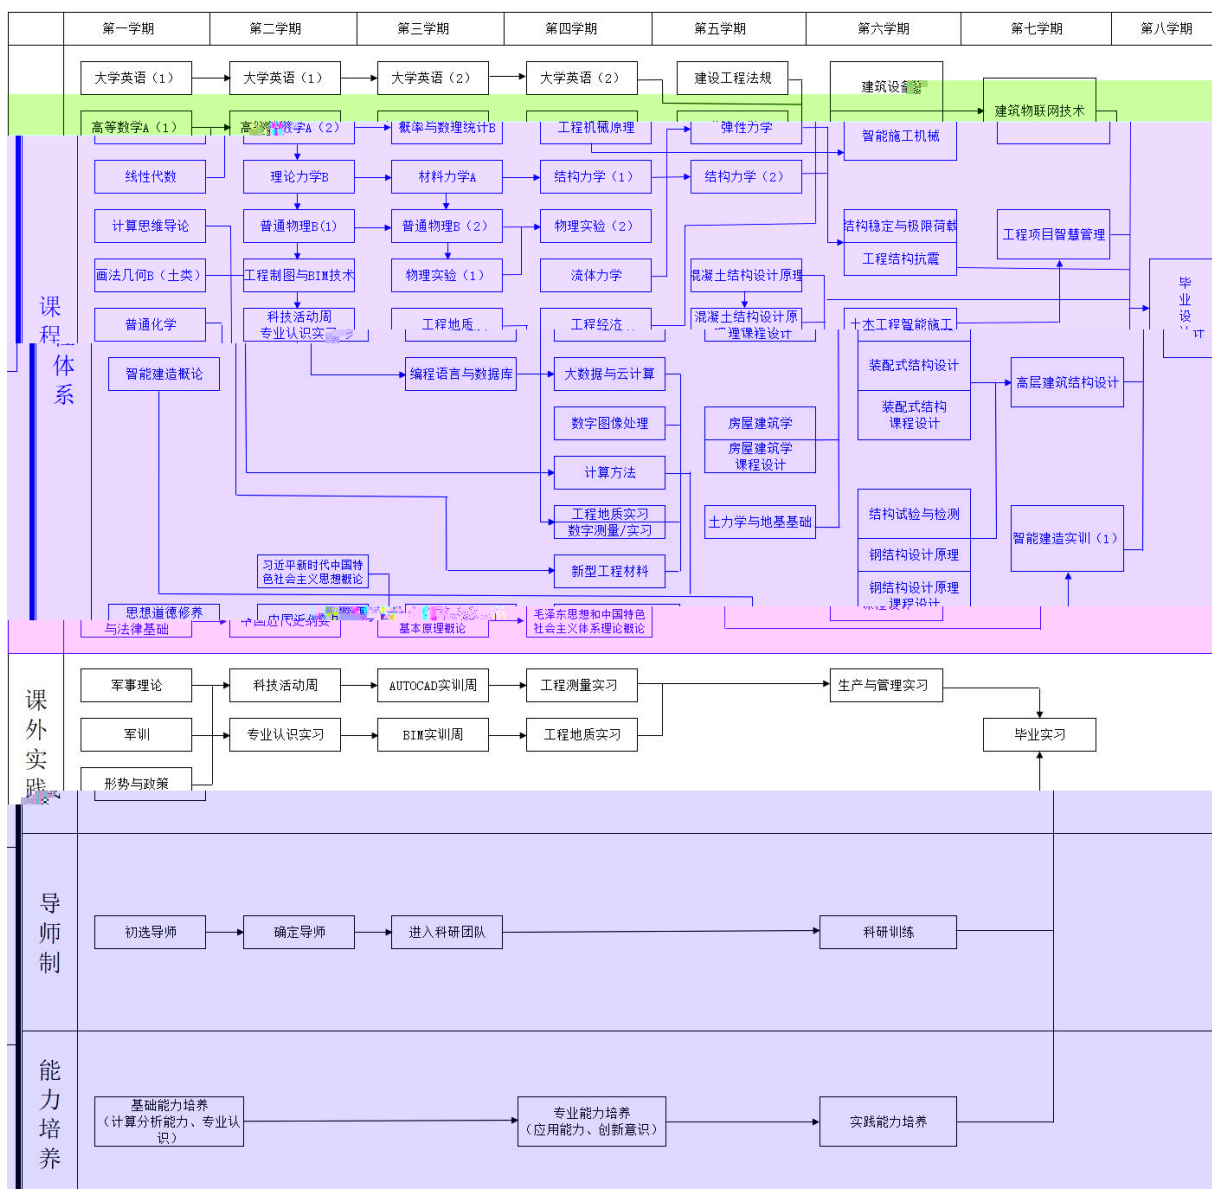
第一学期 第二学期 第三学期 第四学期 第五学期 第六学期 第七学期 第八学期

大学英语（1） 大学英语（1） 大学英语（2） 大学英语（2） 建设工程法规 建筑设备 建筑物联网技术

高等数学A（1） 高等数学A（2） 概率与数理统计B 工程机械原理 弹性力学 智能施工机械

线性代数 理论力学B 材料力学A 结构力学（1） 结构力学（2）

计算思维导论 普通物理B(1) 普通物理B（2） 物理实验（2） 结构稳定与极限荷载 工程项目智慧管理

画法几何B（土类） 工程制图与BIM技术 物理实验（1） 流体力学 混凝土结构设计原理 工程结构抗震

普通化学 科技活动周 专业认识实习 工程地质 工程经济 混凝土结构设计原理课程设计 土木工程智能施工 毕业设计

课程体系

智能建造概论 编程语言与数据库 大数据与云计算 装配式结构设计 高层建筑结构设计

数字图像处理 房屋建筑学 装配式结构课程设计

房屋建筑学课程设计

计算方法

工程地质实习 数字测量/实习 土力学与地基基础 结构试验与检测 智能建造实训（1）

习近平新时代中国特色社会主义思想概论 新型工程材料 钢结构设计原理

钢结构设计原理课程设计

思想道德修养与法律基础 中国近现代史纲要 马克思主义基本原理概论 毛泽东思想和中国特色社会主义体系理论概论

课外实践

军事理论 科技活动周 AUTOCAD实训周 工程测量实习 生产与管理实习

军训 专业认识实习 BIM实训周 工程地质实习 毕业实习

形势与政策

导师制

初选导师 确定导师 进入科研团队 科研训练

能力培养

基础能力培养（计算分析能力、专业认识） 专业能力培养（应用能力、创新意识） 实践能力培养